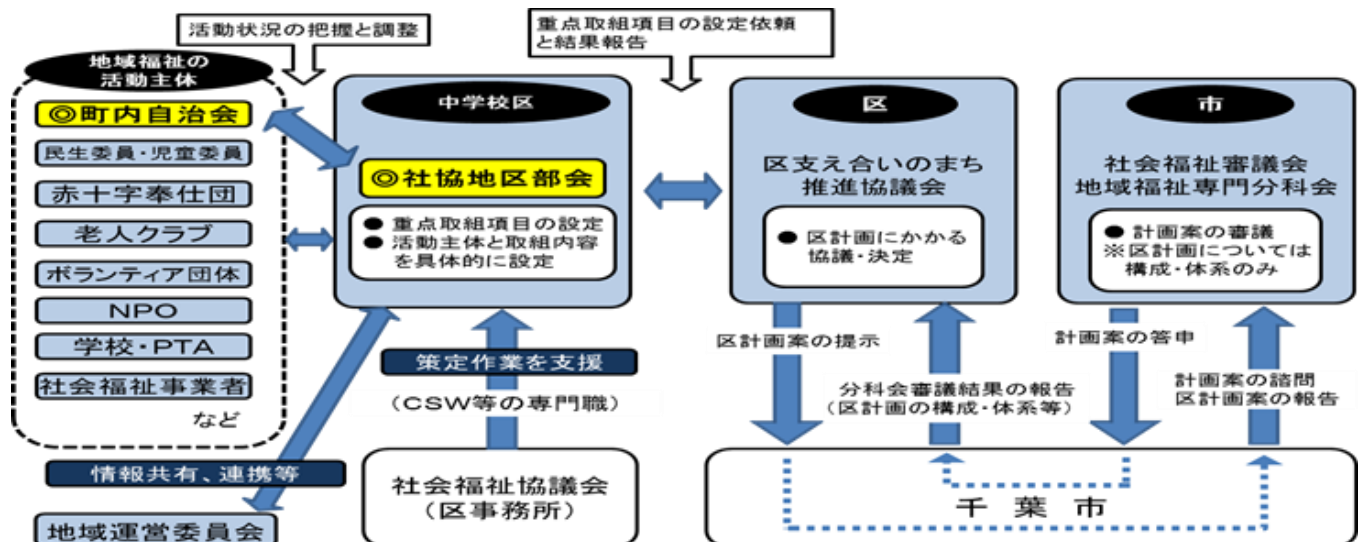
活動状況の把握と調整

重点取組項目の設定依頼と結果報告

地域福祉の活動主体

◎町内自治会

民生委員・児童委員

赤十字奉仕団

老人クラブ

ボランティア団体

NPO

学校・PTA

社会福祉事業者

など

中学校区

◎社協地区部会

● 重点取組項目の設定
● 活動主体と取組内容を具体的に設定

区

区支え合いのまち推進協議会

● 区計画にかかる協議・決定

市

社会福祉審議会
地域福祉専門分科会

● 計画案の審議
※区計画については構成・体系のみ

区計画案の提示

分科会審議結果の報告
（区計画の構成・体系等）

計画案の答申

計画案の諮問
区計画案の報告

策定作業を支援

（CSW等の専門職）

情報共有、連携等

社会福祉協議会
（区事務所）

千　葉　市

地域運営委員会